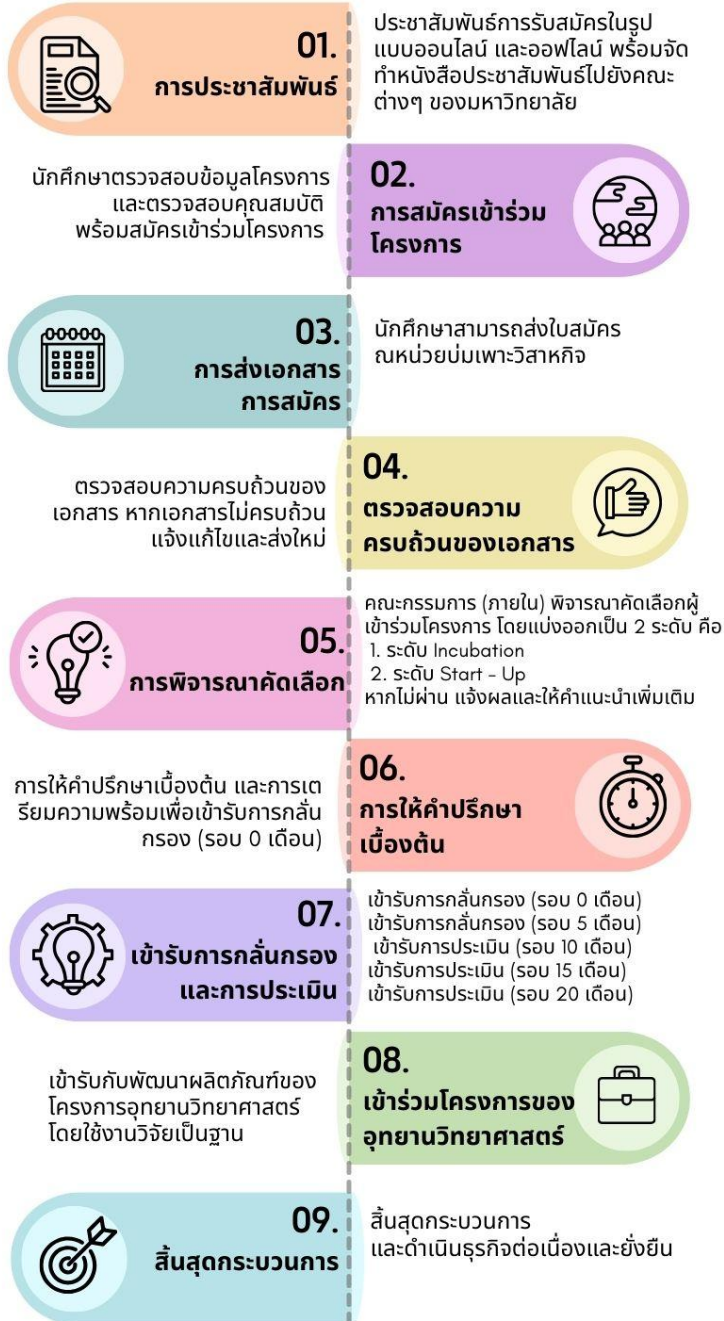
01.
การประชาสัมพันธ์

ประชาสัมพันธ์การรับสมัครในรูปแบบออนไลน์ และออฟไลน์ พร้อมจัดทำหนังสือประชาสัมพันธ์ไปยังคณะต่างๆ ของมหาวิทยาลัย

นักศึกษาตรวจสอบข้อมูลโครงการ และตรวจสอบคุณสมบัติ พร้อมสมัครเข้าร่วมโครงการ

02.
การสมัครเข้าร่วมโครงการ

03.
การส่งเอกสารการสมัคร

นักศึกษาสามารถส่งใบสมัคร ณหน่วยบ่มเพาะวิสาหกิจ

ตรวจสอบความครบถ้วนของเอกสาร หากเอกสารไม่ครบถ้วน แจ้งแก้ไขและส่งใหม่

04.
ตรวจสอบความครบถ้วนของเอกสาร

05.
การพิจารณาคัดเลือก

คณะกรรมการ (ภายใน) พิจารณาคัดเลือกผู้เข้าร่วมโครงการ โดยแบ่งออกเป็น 2 ระดับ คือ
1. ระดับ Incubation
2. ระดับ Start - Up
หากไม่ผ่าน แจ้งผลและให้คำแนะนำเพิ่มเติม

การให้คำปรึกษาเบื้องต้น และการเตรียมความพร้อมเพื่อเข้ารับการกลั่นกรอง (รอบ 0 เดือน)

06.
การให้คำปรึกษาเบื้องต้น

07.
เข้ารับการกลั่นกรองและการประเมิน

เข้ารับการกลั่นกรอง (รอบ 0 เดือน)
เข้ารับการกลั่นกรอง (รอบ 5 เดือน)
เข้ารับการประเมิน (รอบ 10 เดือน)
เข้ารับการประเมิน (รอบ 15 เดือน)
เข้ารับการประเมิน (รอบ 20 เดือน)

เข้ารับกับพัฒนาผลิตภัณฑ์ของโครงการอุทยานวิทยาศาสตร์ โดยใช้งานวิจัยเป็นฐาน

08.
เข้าร่วมโครงการของอุทยานวิทยาศาสตร์

09.
สิ้นสุดกระบวนการ

สิ้นสุดกระบวนการ และดำเนินธุรกิจต่อเนื่องและยั่งยืน